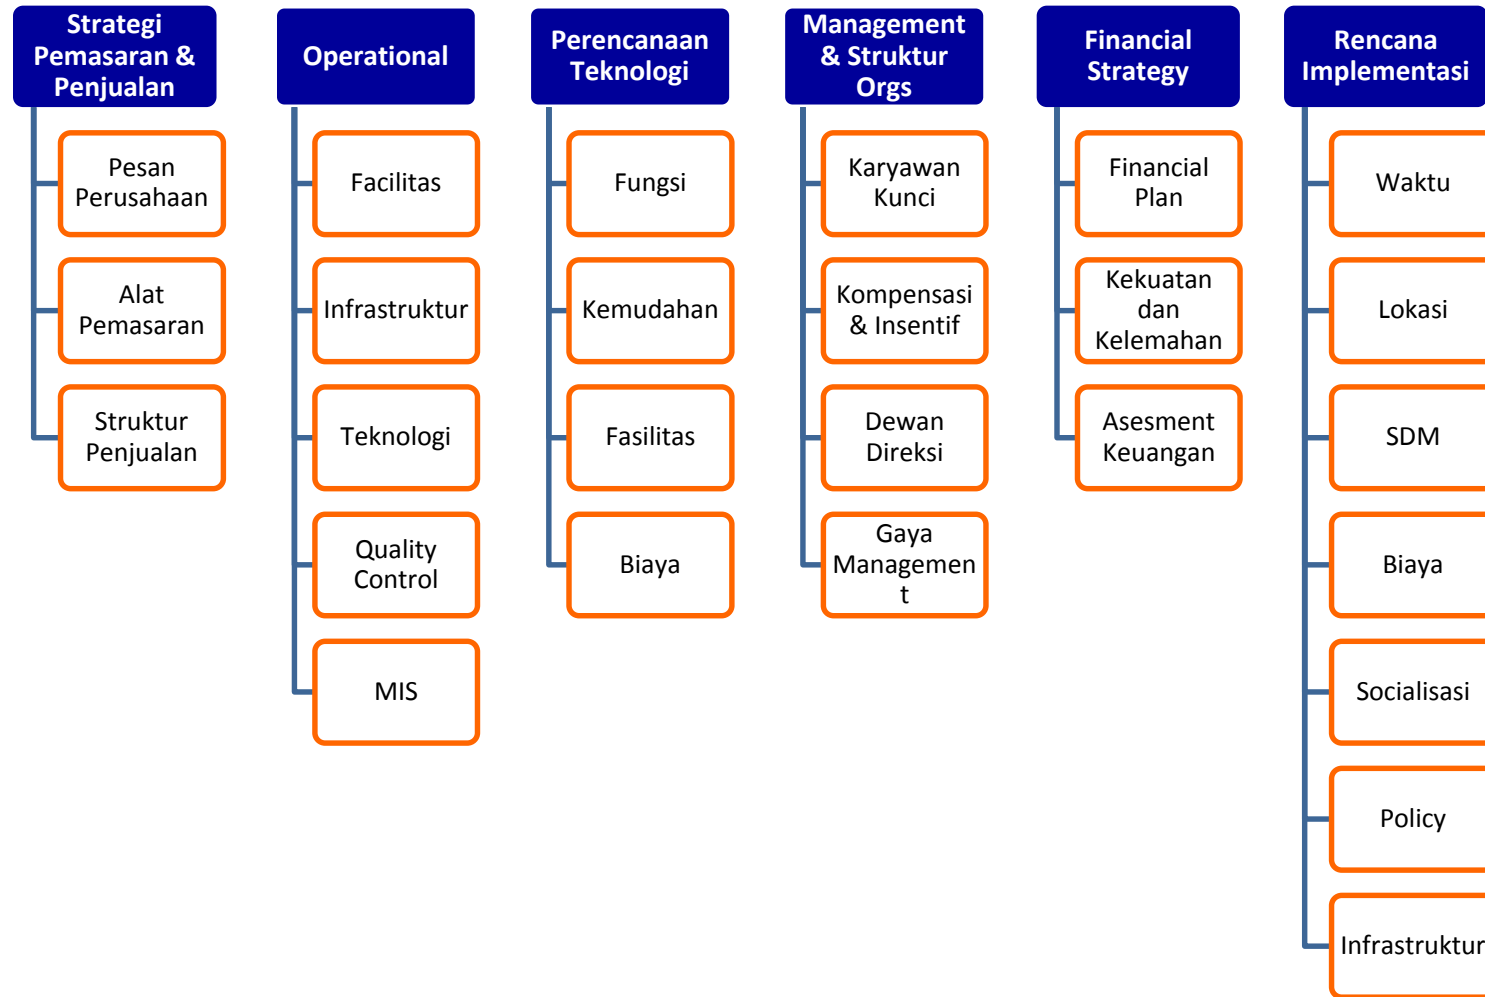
Strategi Pemasaran & Penjualan

Pesan Perusahaan

Alat Pemasaran

Struktur Penjualan

Operational

Facilitas

Infrastruktur

Teknologi

Quality Control

MIS

Perencanaan Teknologi

Fungsi

Kemudahan

Fasilitas

Biaya

Management & Struktur Orgs

Karyawan Kunci

Kompensasi & Insentif

Dewan Direksi

Gaya Managemen t

Financial Strategy

Financial Plan

Kekuatan dan Kelemahan

Asesment Keuangan

Rencana Implementasi

Waktu

Lokasi

SDM

Biaya

Socialisasi

Policy

Infrastruktur